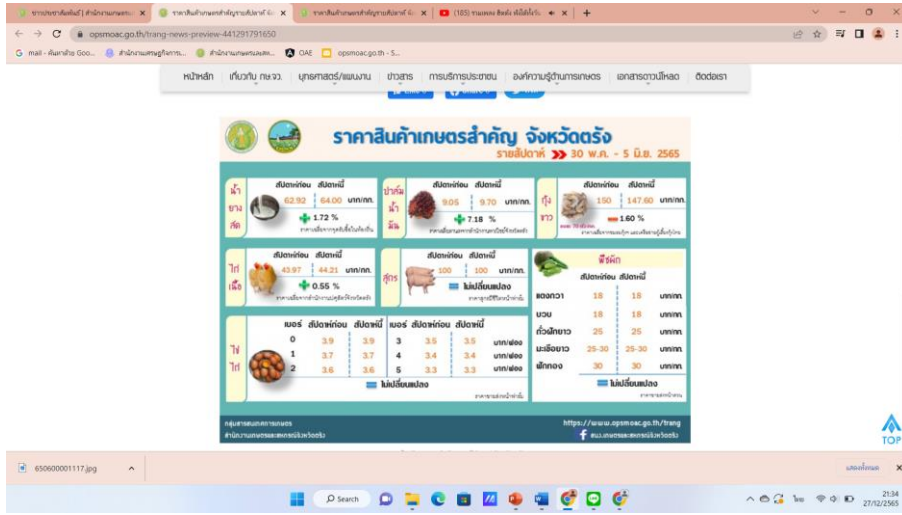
opsmoac.go.th/trang-news-preview-441291791650

G mail - ค้นหาด้วย Goo... สำนักงานเศรษฐกิจการ... สำนักงานเกษตรและสห... OAE opsmoac.go.th - S...

หน้าหลัก เกี่ยวกับ กษจ. ยุทธศาสตร์/แผนงาน ข่าวสาร การบริการประชาชน องค์ความรู้ด้านการเกษตร เอกสารดาวน์โหลด ติดต่อเรา

ราคาสินค้าเกษตรสำคัญ จังหวัดตรัง
รายสัปดาห์ 30 พ.ค. - 5 มิ.ย. 2565

น้ำยางสด
สัปดาห์ก่อน สัปดาห์นี้
62.92 64.00 บาท/กก.
1.72 %

ปาล์มน้ำมัน
สัปดาห์ก่อน สัปดาห์นี้
9.05 9.70 บาท/กก.
7.18 %

กุ้งขาว
สัปดาห์ก่อน สัปดาห์นี้
150 147.60 บาท/กก.
1.60 %

ไก่เนื้อ
สัปดาห์ก่อน สัปดาห์นี้
43.97 44.21 บาท/กก.
0.55 %

สุกร
สัปดาห์ก่อน สัปดาห์นี้
100 100 บาท/กก.
ไม่เปลี่ยนแปลง

พืชผัก
สัปดาห์ก่อน สัปดาห์นี้

| | สัปดาห์ก่อน | สัปดาห์นี้ | |
|---|---|---|---|
| แตงกวา | 15 | 15 | บาท/กก. |
| บวบ | 18 | 18 | บาท/กก. |
| ถั่วฝักยาว | 25 | 25 | บาท/กก. |
| มะเขือยาว | 25-30 | 25-30 | บาท/กก. |
| ฟักทอง | 30 | 30 | บาท/กก. |

ไม่เปลี่ยนแปลง

ไข่ไก่

| เบอร์ | สัปดาห์ก่อน | สัปดาห์นี้ | เบอร์ | สัปดาห์ก่อน | สัปดาห์นี้ | |
|---|---|---|---|---|---|---|
| 0 | 3.9 | 3.9 | 3 | 3.5 | 3.5 | บาท/ฟอง |
| 1 | 3.7 | 3.7 | 4 | 3.4 | 3.4 | บาท/ฟอง |
| 2 | 3.6 | 3.6 | 5 | 3.3 | 3.3 | บาท/ฟอง |

ไม่เปลี่ยนแปลง

กลุ่มสารสนเทศการเกษตร
สำนักงานเกษตรและสหกรณ์จังหวัดตรัง
https://www.opsmoac.go.th/trang
สนง.เกษตรและสหกรณ์จังหวัดตรัง

TOP

650600001117.jpg

Search

21:34
27/12/2565